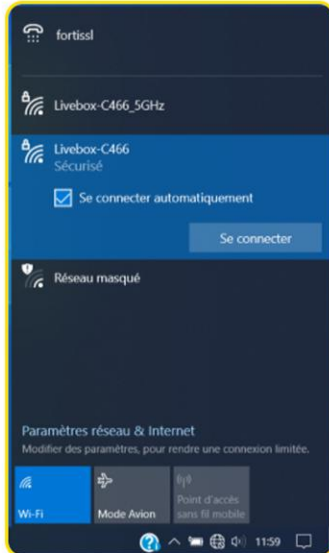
fortissl

Livebox-C466_5GHz

Livebox-C466
Sécurisé

Se connecter automatiquement

Se connecter

Réseau masqué

Paramètres réseau & Internet
Modifier des paramètres, pour rendre une connexion limitée.

Wi-Fi

Mode Avion

Point d'accès sans fil mobile

11:59